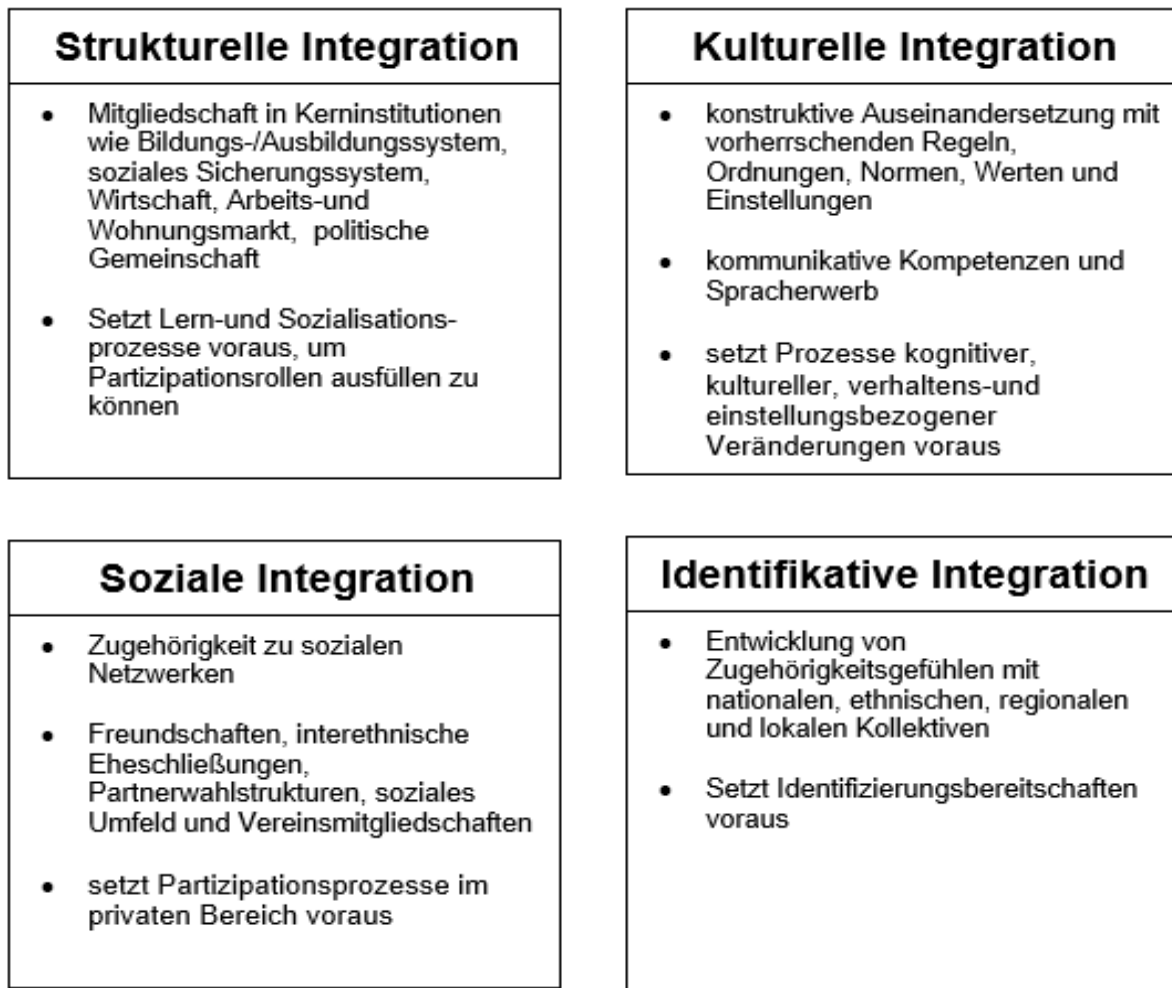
**Strukturelle Integration**

- Mitgliedschaft in Kerninstitutionen wie Bildungs-/Ausbildungssystem, soziales Sicherungssystem, Wirtschaft, Arbeits-und Wohnungsmarkt, politische Gemeinschaft
- Setzt Lern-und Sozialisationsprozesse voraus, um Partizipationsrollen ausfüllen zu können

**Kulturelle Integration**

- konstruktive Auseinandersetzung mit vorherrschenden Regeln, Ordnungen, Normen, Werten und Einstellungen
- kommunikative Kompetenzen und Spracherwerb
- setzt Prozesse kognitiver, kultureller, verhaltens-und einstellungsbezogener Veränderungen voraus

**Soziale Integration**

- Zugehörigkeit zu sozialen Netzwerken
- Freundschaften, interethnische Eheschließungen, Partnerwahlstrukturen, soziales Umfeld und Vereinsmitgliedschaften
- setzt Partizipationsprozesse im privaten Bereich voraus

**Identifikative Integration**

- Entwicklung von Zugehörigkeitsgefühlen mit nationalen, ethnischen, regionalen und lokalen Kollektiven
- Setzt Identifizierungsbereitschaften voraus